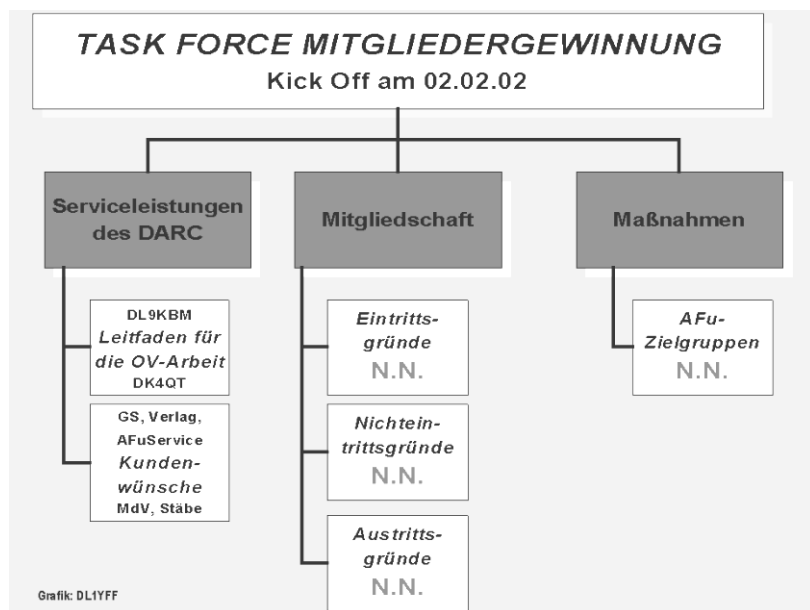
TASK FORCE MITGLIEDERGEWINNUNG
Kick Off am 02.02.02

Serviceleistungen des DARC

DL9KBM
Leitfaden für die OV-Arbeit
DK4QT

GS, Verlag, AFuService
Kundenwünsche
MdV, Stäbe

Mitgliedschaft

Eintrittsgründe
N.N.

Nichteintrittsgründe
N.N.

Austrittsgründe
N.N.

Maßnahmen

AFu-Zielgruppen
N.N.

Grafik: DL1YFF